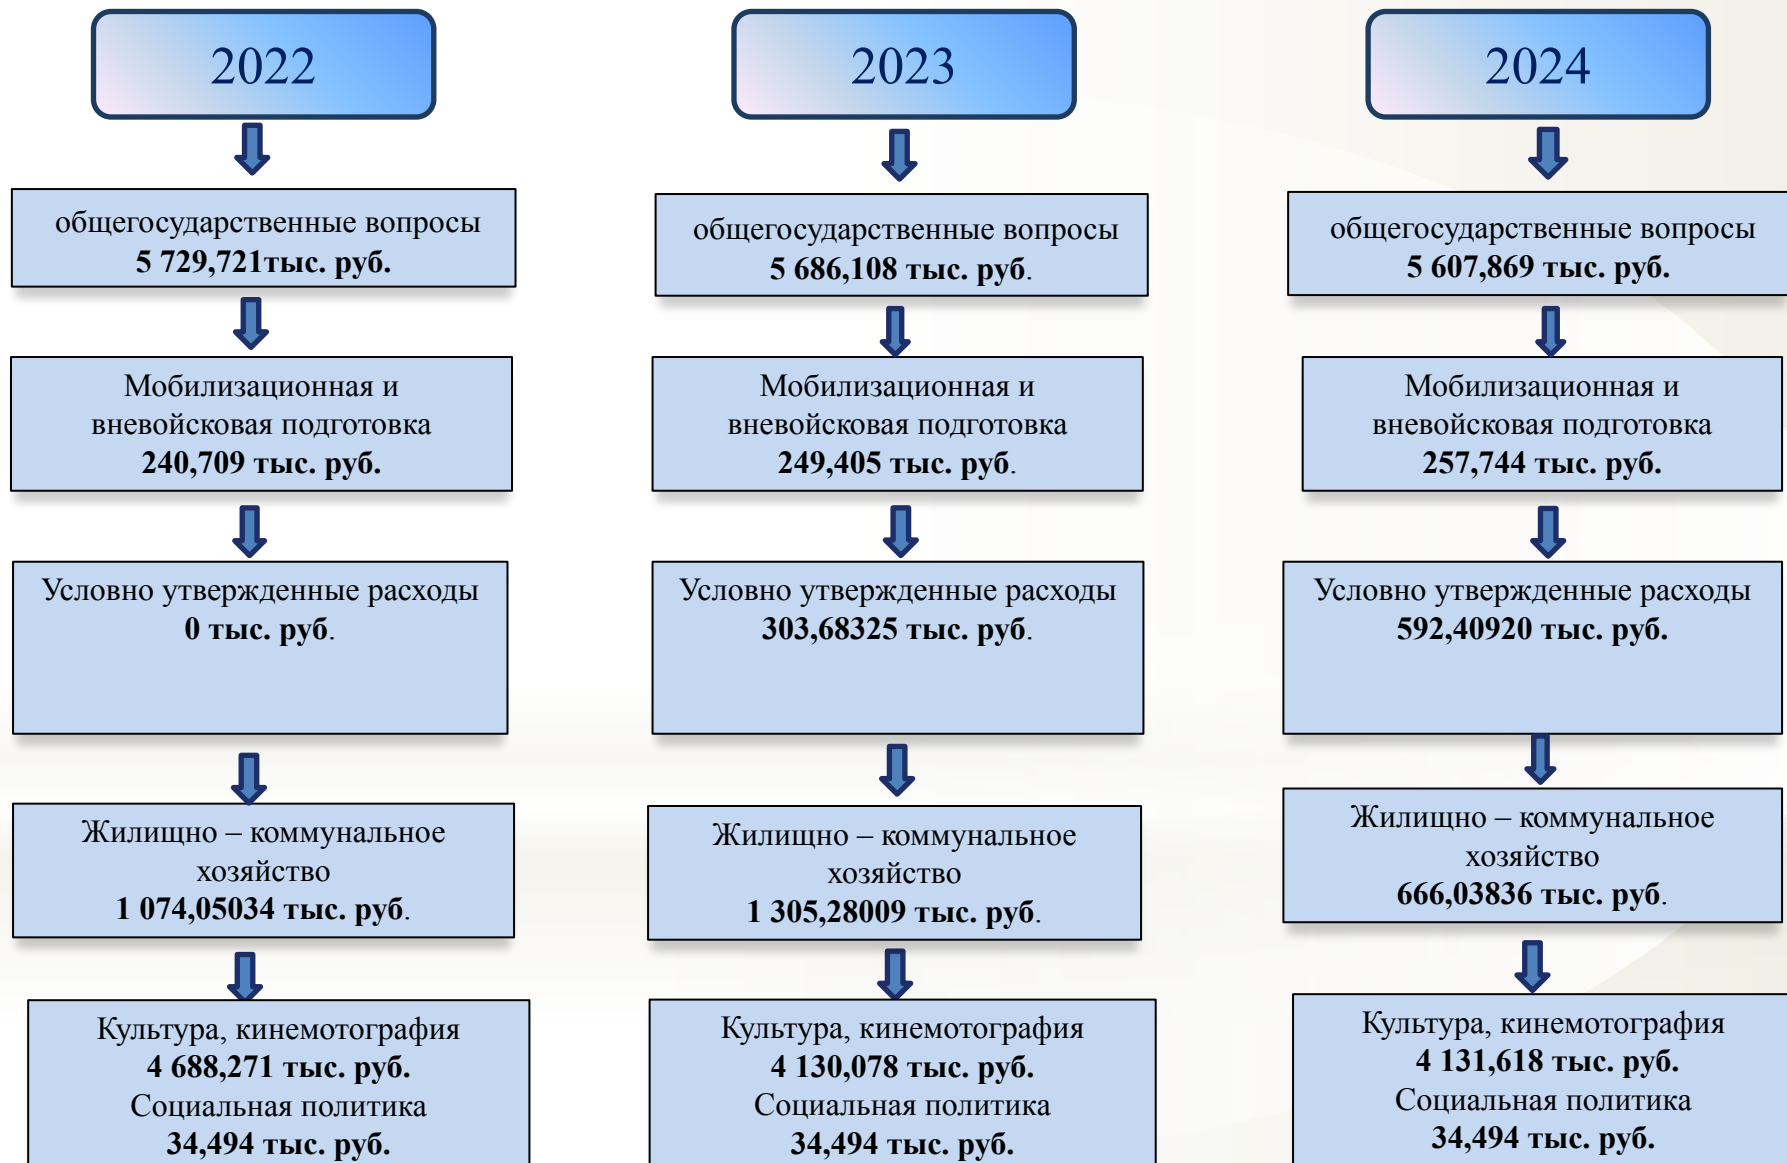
2022

общегосударственные вопросы
5 729,721тыс. руб.

Мобилизационная и вневойсковая подготовка
240,709 тыс. руб.

Условно утвержденные расходы
0 тыс. руб.

Жилищно – коммунальное хозяйство
1 074,05034 тыс. руб.

Культура, кинемотография
4 688,271 тыс. руб.
Социальная политика
34,494 тыс. руб.

2023

общегосударственные вопросы
5 686,108 тыс. руб.

Мобилизационная и вневойсковая подготовка
249,405 тыс. руб.

Условно утвержденные расходы
303,68325 тыс. руб.

Жилищно – коммунальное хозяйство
1 305,28009 тыс. руб.

Культура, кинемотография
4 130,078 тыс. руб.
Социальная политика
34,494 тыс. руб.

2024

общегосударственные вопросы
5 607,869 тыс. руб.

Мобилизационная и вневойсковая подготовка
257,744 тыс. руб.

Условно утвержденные расходы
592,40920 тыс. руб.

Жилищно – коммунальное хозяйство
666,03836 тыс. руб.

Культура, кинемотография
4 131,618 тыс. руб.
Социальная политика
34,494 тыс. руб.